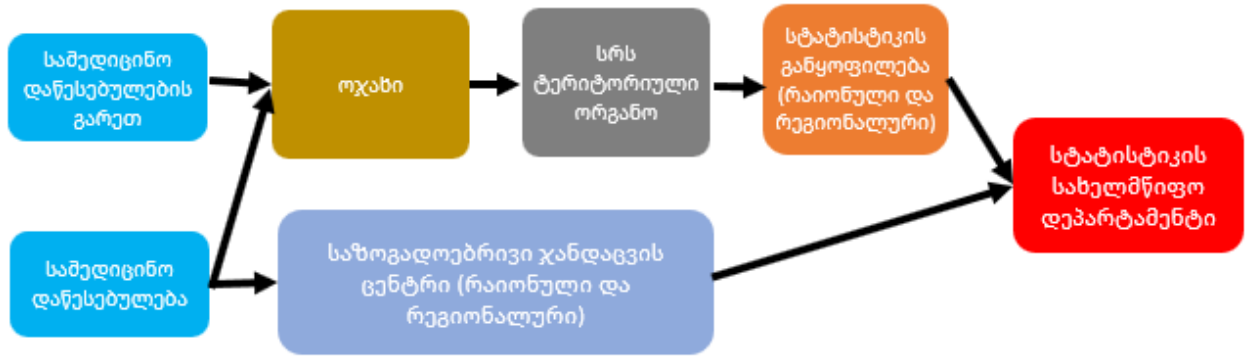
სამედიცინო დაწესებულების გარეთ

ოჯახი

სრს ტერიტორიული ორგანო

სტატისტიკის განყოფილება (რაიონული და რეგიონალური)

სტატისტიკის სახელმწიფო დეპარტამენტი

სამედიცინო დაწესებულება

საზოგადოებრივი ჯანდაცვის ცენტრი (რაიონული და რეგიონალური)